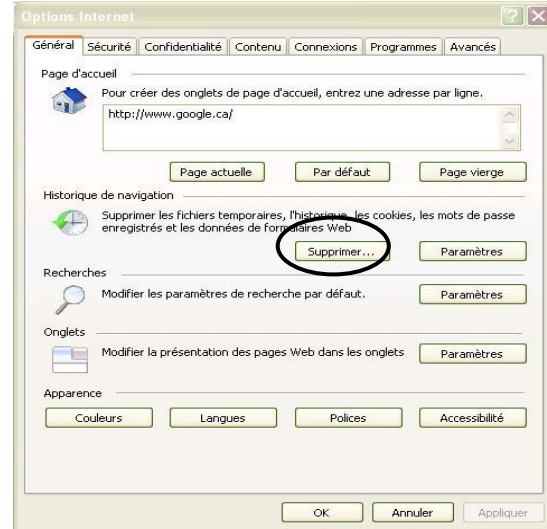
Options Internet

Général | Sécurité | Confidentialité | Contenu | Connexions | Programmes | Avancés

Page d'accueil

Pour créer des onglets de page d'accueil, entrez une adresse par ligne.

http://www.google.ca/

Page actuelle | Par défaut | Page vierge

Historique de navigation

Supprimer les fichiers temporaires, l'historique, les cookies, les mots de passe enregistrés et les données de formulaires Web

Supprimer... | Paramètres

Recherches

Modifier les paramètres de recherche par défaut.

Paramètres

Onglets

Modifier la présentation des pages Web dans les onglets

Paramètres

Apparence

Couleurs | Langues | Polices | Accessibilité

OK | Annuler | Appliquer